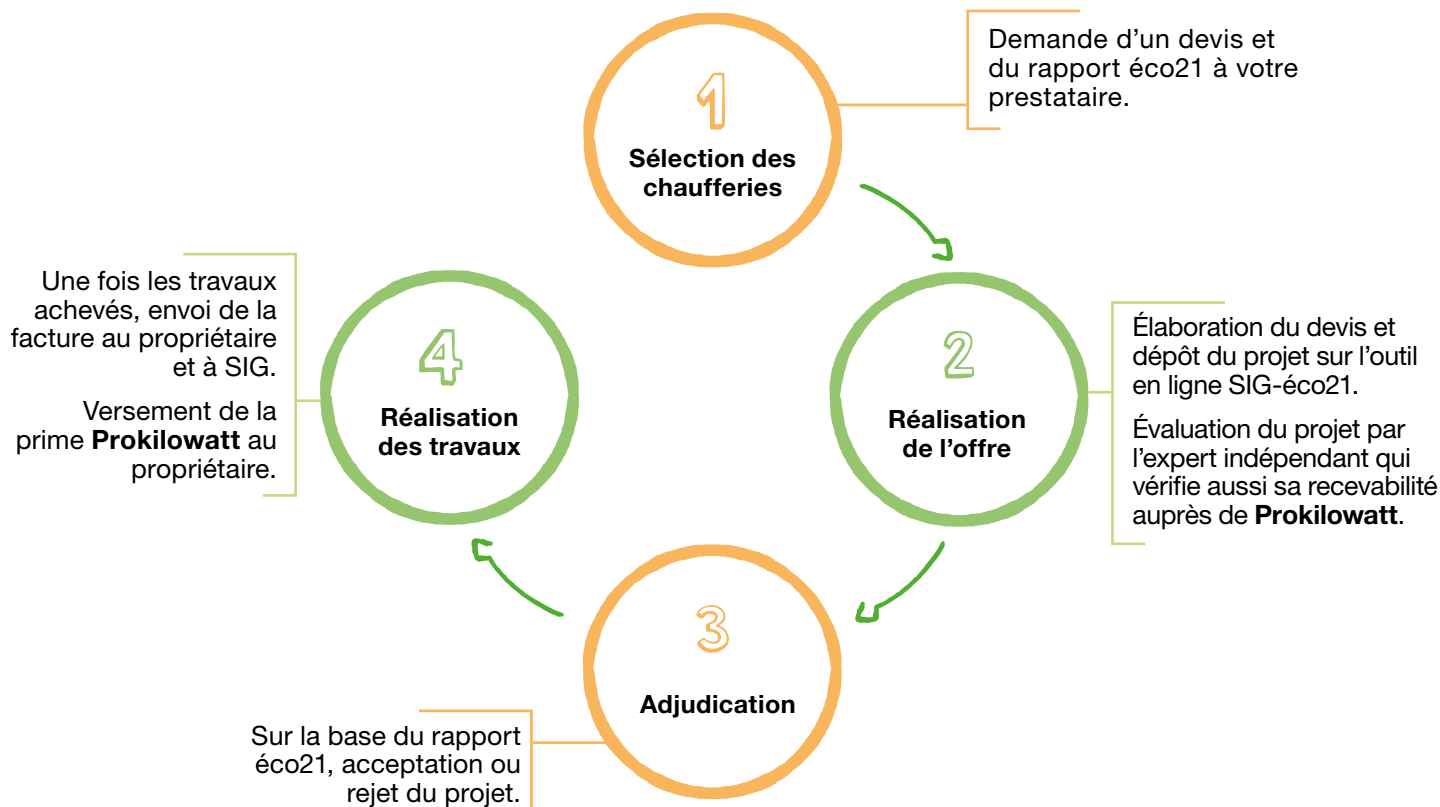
1

Sélection des chaufferies

Demande d’un devis et du rapport éco21 à votre prestataire.

2

Réalisation de l’offre

Élaboration du devis et dépôt du projet sur l’outil en ligne SIG-éco21.

Évaluation du projet par l’expert indépendant qui vérifie aussi sa recevabilité auprès de **Prokilowatt**.

3

Adjudication

Sur la base du rapport éco21, acceptation ou rejet du projet.

4

Réalisation des travaux

Une fois les travaux achevés, envoi de la facture au propriétaire et à SIG.

Versement de la prime **Prokilowatt** au propriétaire.